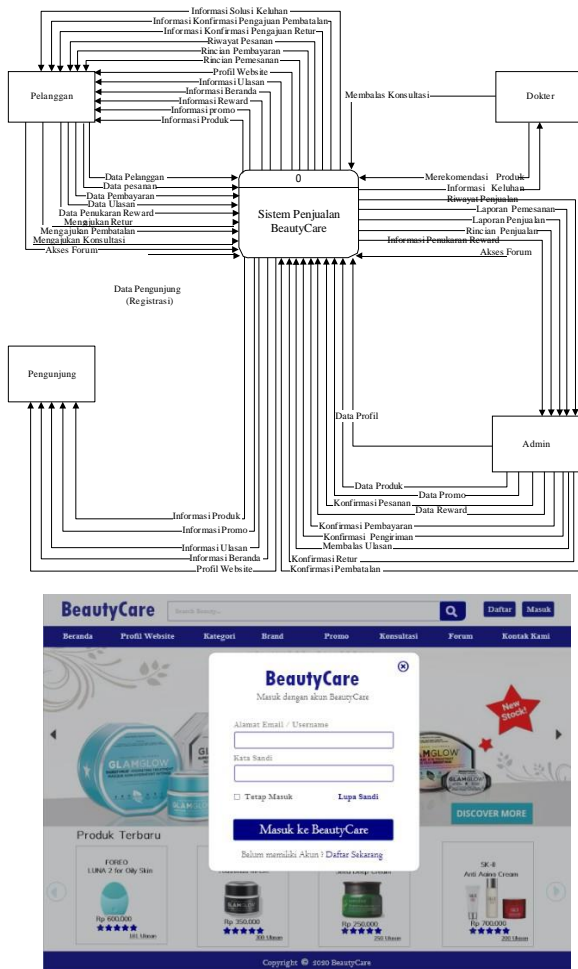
Informasi Solusi Keluhan
Informasi Konfirmasi Pengajuan Pembatalan
Informasi Konfirmasi Pengajuan Retur
Riwayat Pesanan
Rincian Pembayaran
Rincian Pemesanan
Profil Website
Informasi Ulasan
Informasi Beranda
Informasi Reward
Informasi promo
Informasi Produk

Pelanggan

Membalas Konsultasi

Dokter

Data Pelanggan
Data pesanan
Data Pembayaran
Data Ulasan
Data Penukaran Reward
Mengajukan Retur
Mengajukan Pembatalan
Mengajukan Konsultasi
Akses Forum

0
Sistem Penjualan BeautyCare

Merekomendasi Produk
Informasi Keluhan
Riwayat Penjualan
Laporan Pemesanan
Laporan Penjualan
Rincian Penjualan
Informasi Penukaran Reward
Akses Forum

Data Pengunjung (Registrasi)

Pengunjung

Data Profil

Admin

Informasi Produk
Informasi Promo
Informasi Ulasan
Informasi Beranda
Profil Website

Data Produk
Data Promo
Konfirmasi Pesanan
Data Reward
Konfirmasi Pembayaran
Konfirmasi Pengiriman
Membalas Ulasan
Konfirmasi Retur
Konfirmasi Pembatalan

BeautyCare
Search Beauty...
Daftar
Masuk
Beranda
Profil Website
Kategori
Brand
Promo
Konsultasi
Forum
Kontak Kami

BeautyCare
Masuk dengan akun BeautyCare
Alamat Email / Username
Kata Sandi
Tetap Masuk
Lupa Sandi
Masuk ke BeautyCare
Belum memiliki Akun ? Daftar Sekarang

New Stock!
GLAMGLOW
DISCOVER MORE

Produk Terbaru
FOREO LUNA 2 for Oily Skin
Rp 600,000
161 Ulasan
Rp 350,000
300 Ulasan
Rp 250,000
250 Ulasan
SK-II Anti Aging Cream
Rp 700,000
200 Ulasan

Copyright © 2020 BeautyCare